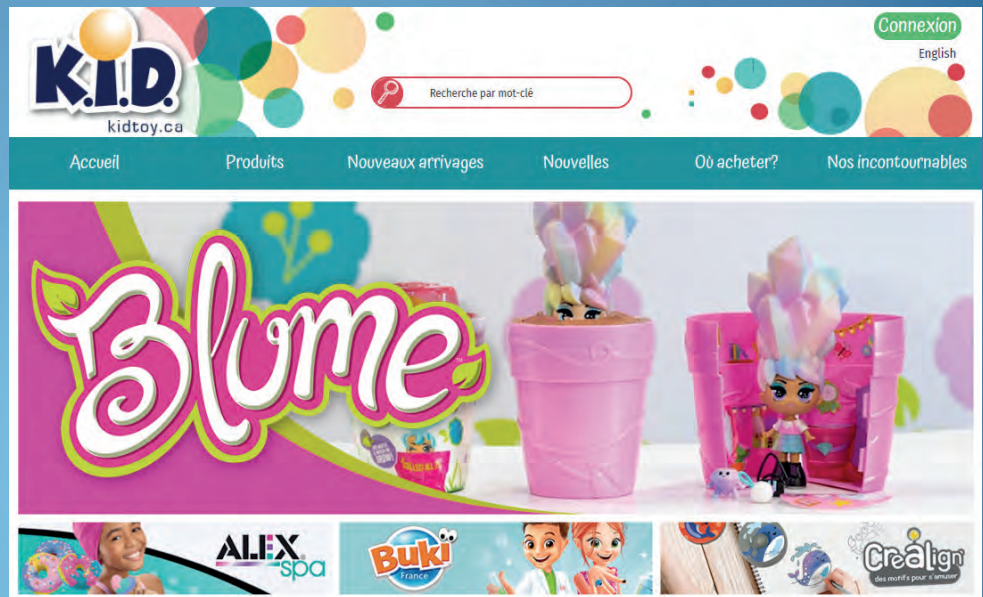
K.I.D.
kidtoy.ca

Recherche par mot-clé

Connexion
English

Accueil
Produits
Nouveaux arrivages
Nouvelles
Où acheter?
Nos incontournables

Blume

ALEX spa

Buki France

Crealign
des motifs pour s'amuser